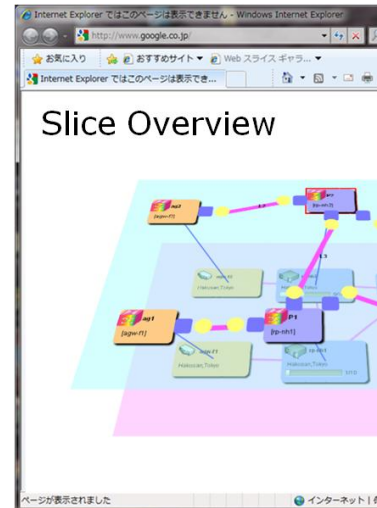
Internet Explorer ではこのページは表示できません - Windows Internet Explorer

http://www.google.co.jp/

お気に入り

おすすめサイト ▼

Web スライス ギャラ... ▼

Internet Explorer ではこのページは表示でき...

Slice Overview

ag2

[agw-f1]

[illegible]

[rp-nh1]

Hakusan,Tokyo

ag1

[agw-f1]

P1

[rp-nh1]

Hakusan,Tokyo

Hakusan,Tokyo

ページが表示されました

インターネット